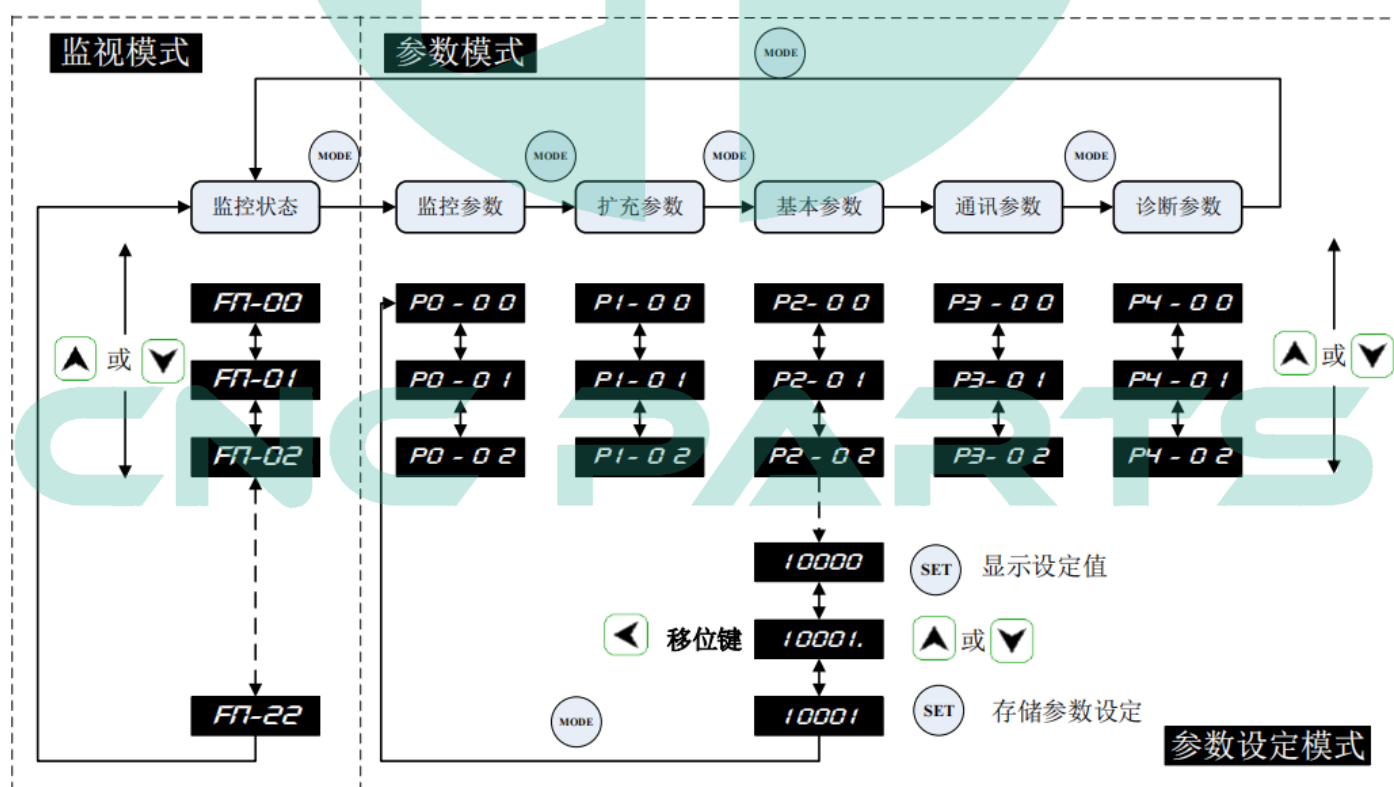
监视模式

参数模式

MODE

MODE

MODE

MODE

MODE

监控状态

监控参数

扩充参数

基本参数

通讯参数

诊断参数

或

FП-00

FП-01

FП-02

FП-22

P0 - 0 0

P0 - 0 1

P0 - 0 2

P1 - 0 0

P1 - 0 1

P1 - 0 2

P2 - 0 0

P2 - 0 1

P2 - 0 2

P3 - 0 0

P3 - 0 1

P3 - 0 2

P4 - 0 0

P4 - 0 1

P4 - 0 2

或

10000

SET

显示设定值

移位键

10001.

或

MODE

10001

SET

存储参数设定

参数设定模式

CNC PARTS